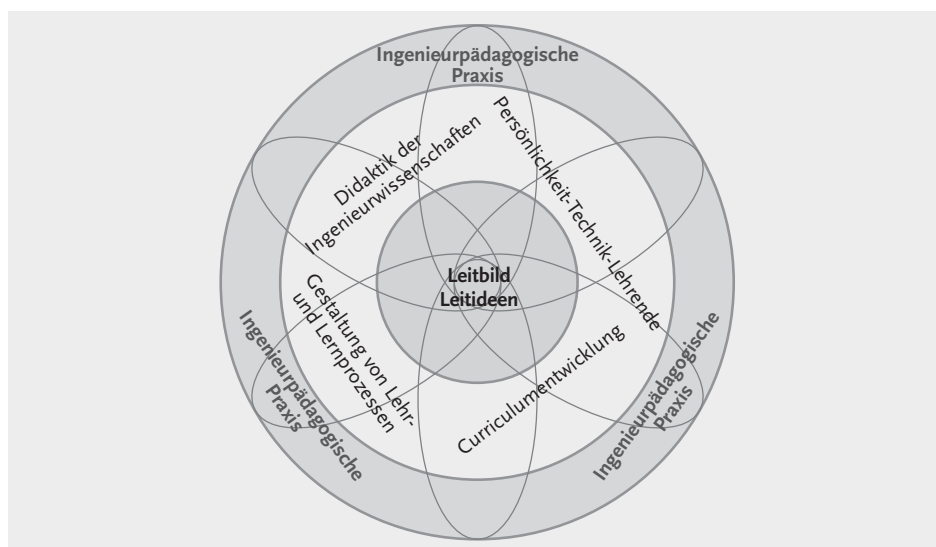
Ingenieurpädagogische Praxis

Didaktik der Ingenieurwissenschaften

Persönlichkeit-Technik-Lehrende

Leitbild
Leitideen

Gestaltung von Lehr- und Lernprozessen

Curriculumentwicklung

Ingenieurpädagogische Praxis

Ingenieurpädagogische Praxis